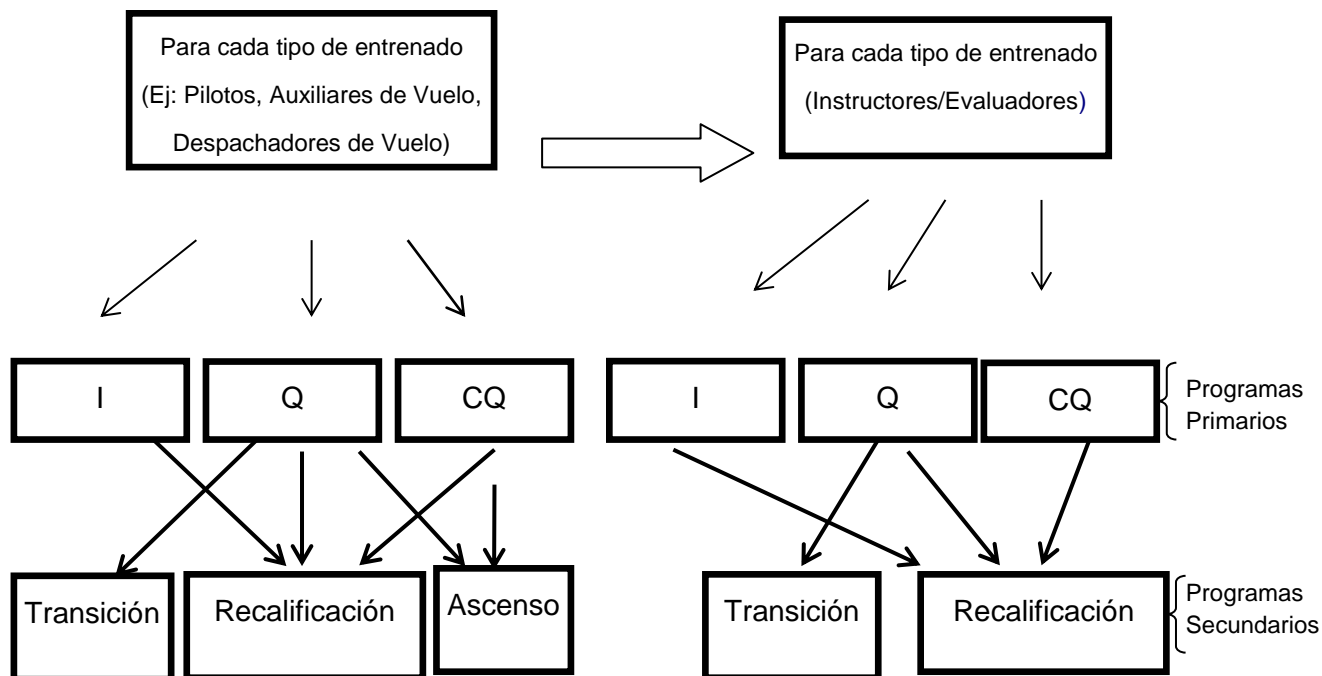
Para cada tipo de entrenado (Ej: Pilotos, Auxiliares de Vuelo, Despachadores de Vuelo)

Para cada tipo de entrenado (Instructores/Evaluadores)

I

Q

CQ

I

Q

CQ

Programas Primarios

Transición

Recalificación

Ascenso

Transición

Recalificación

Programas Secundarios